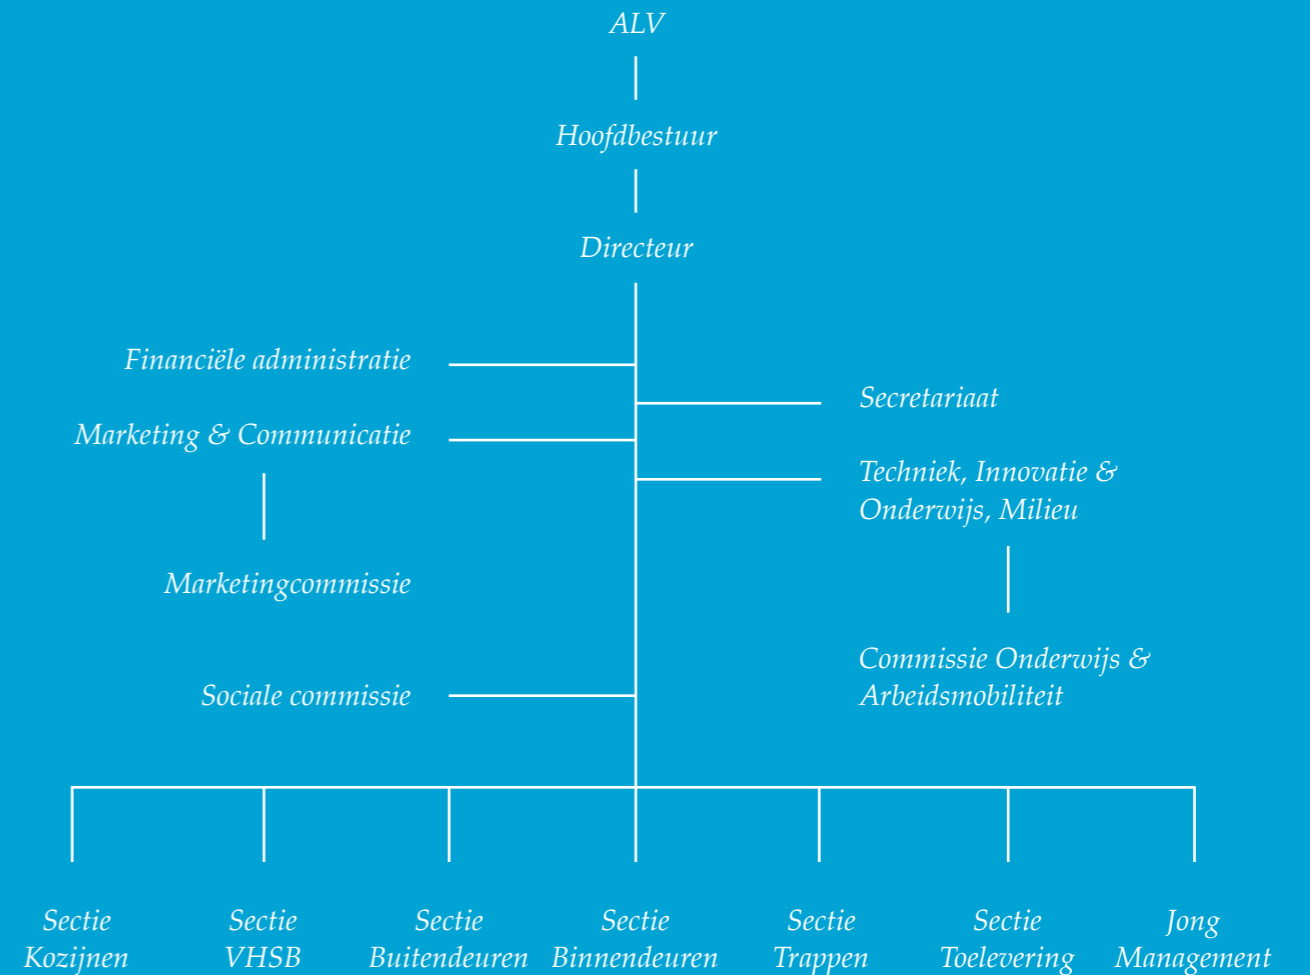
ALV

Hoofdbestuur

Directeur

Financiële administratie

Marketing & Communicatie

Marketingcommissie

Sociale commissie

Secretariaat

Techniek, Innovatie & Onderwijs, Milieu

Commissie Onderwijs & Arbeidsmobiliteit

Sectie Kozijnen

Sectie VHSB

Sectie Buitendeuren

Sectie Binnendeuren

Sectie Trappen

Sectie Toelevering

Jong Management